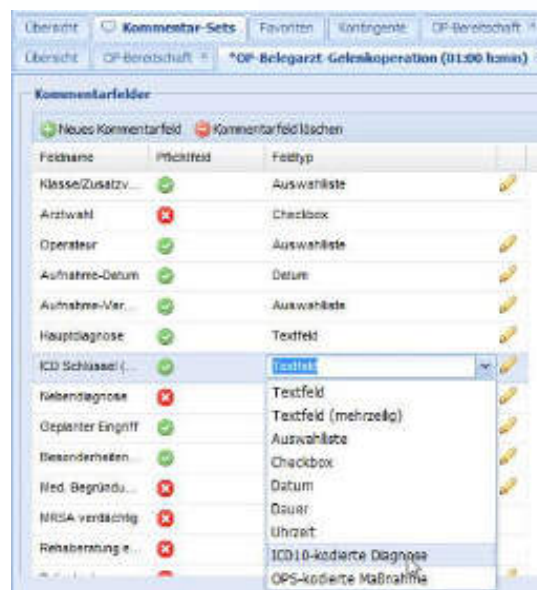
Übersicht | Kommentar-Sets | Favoriten | Kontingente | OP-Bereitschaft

Übersicht | OP-Bereitschaft | *OP-Belegarzt-Gelenkoperation (01:00 h:mm)

Kommentarfelder

Neues Kommentarfeld | Kommentarfeld löschen

| Feldname | Pflichtfeld | Feldtyp |
|---|---|---|
| Klasse/Zusatzv... | | Auswahlliste |
| Arztwahl | | Checkbox |
| Operateur | | Auswahlliste |
| Aufnahme-Datum | | Datum |
| Aufnahme-Var... | | Auswahlliste |
| Hauptdiagnose | | Textfeld |
| ICD Schlüssel (... | | Textfeld |
| Nebendiagnose | | |
| Geplanter Eingriff | | |
| Besonderheiten... | | |
| Med. Begründu... | | |
| MRSA verdächtig | | |
| Rehaberatung e... | | |

Textfeld
Textfeld (mehrzeilig)
Auswahlliste
Checkbox
Datum
Dauer
Uhrzeit
ICD10-kodierte Diagnose
OPS-kodierte Maßnahme